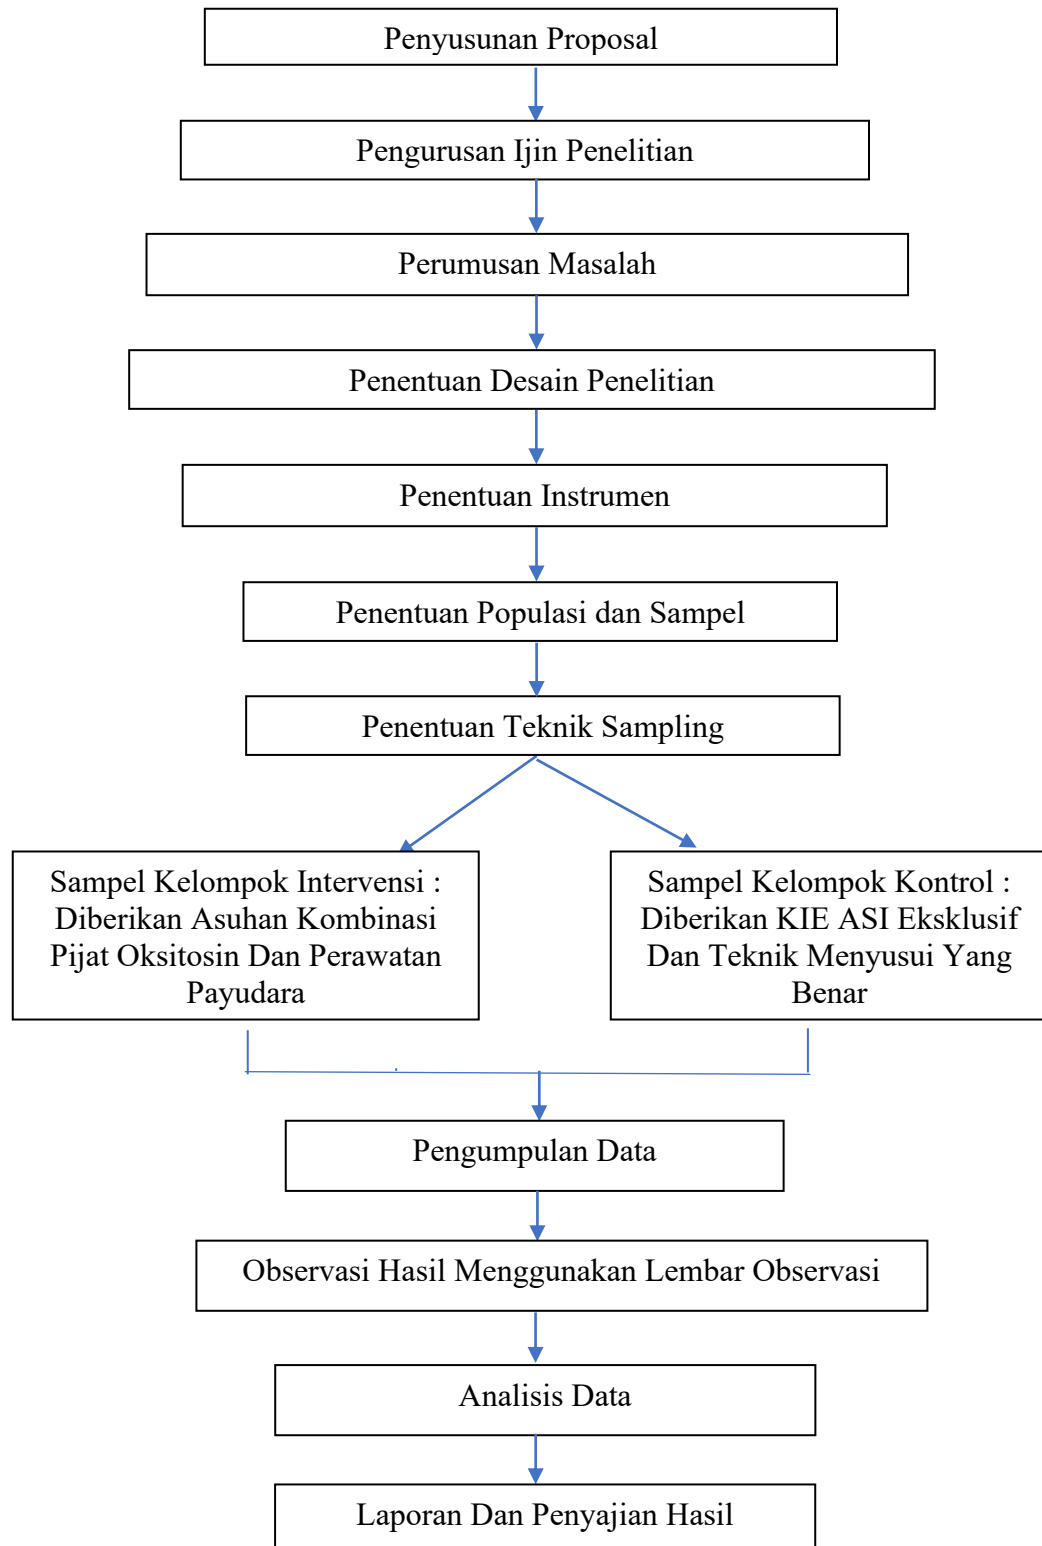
Penyusunan Proposal

Pengurusan Ijin Penelitian

Perumusan Masalah

Penentuan Desain Penelitian

Penentuan Instrumen

Penentuan Populasi dan Sampel

Penentuan Teknik Sampling

Sampel Kelompok Intervensi : Diberikan Asuhan Kombinasi Pijat Oksitosin Dan Perawatan Payudara

Sampel Kelompok Kontrol : Diberikan KIE ASI Eksklusif Dan Teknik Menyusui Yang Benar

Pengumpulan Data

Observasi Hasil Menggunakan Lembar Observasi

Analisis Data

Laporan Dan Penyajian Hasil